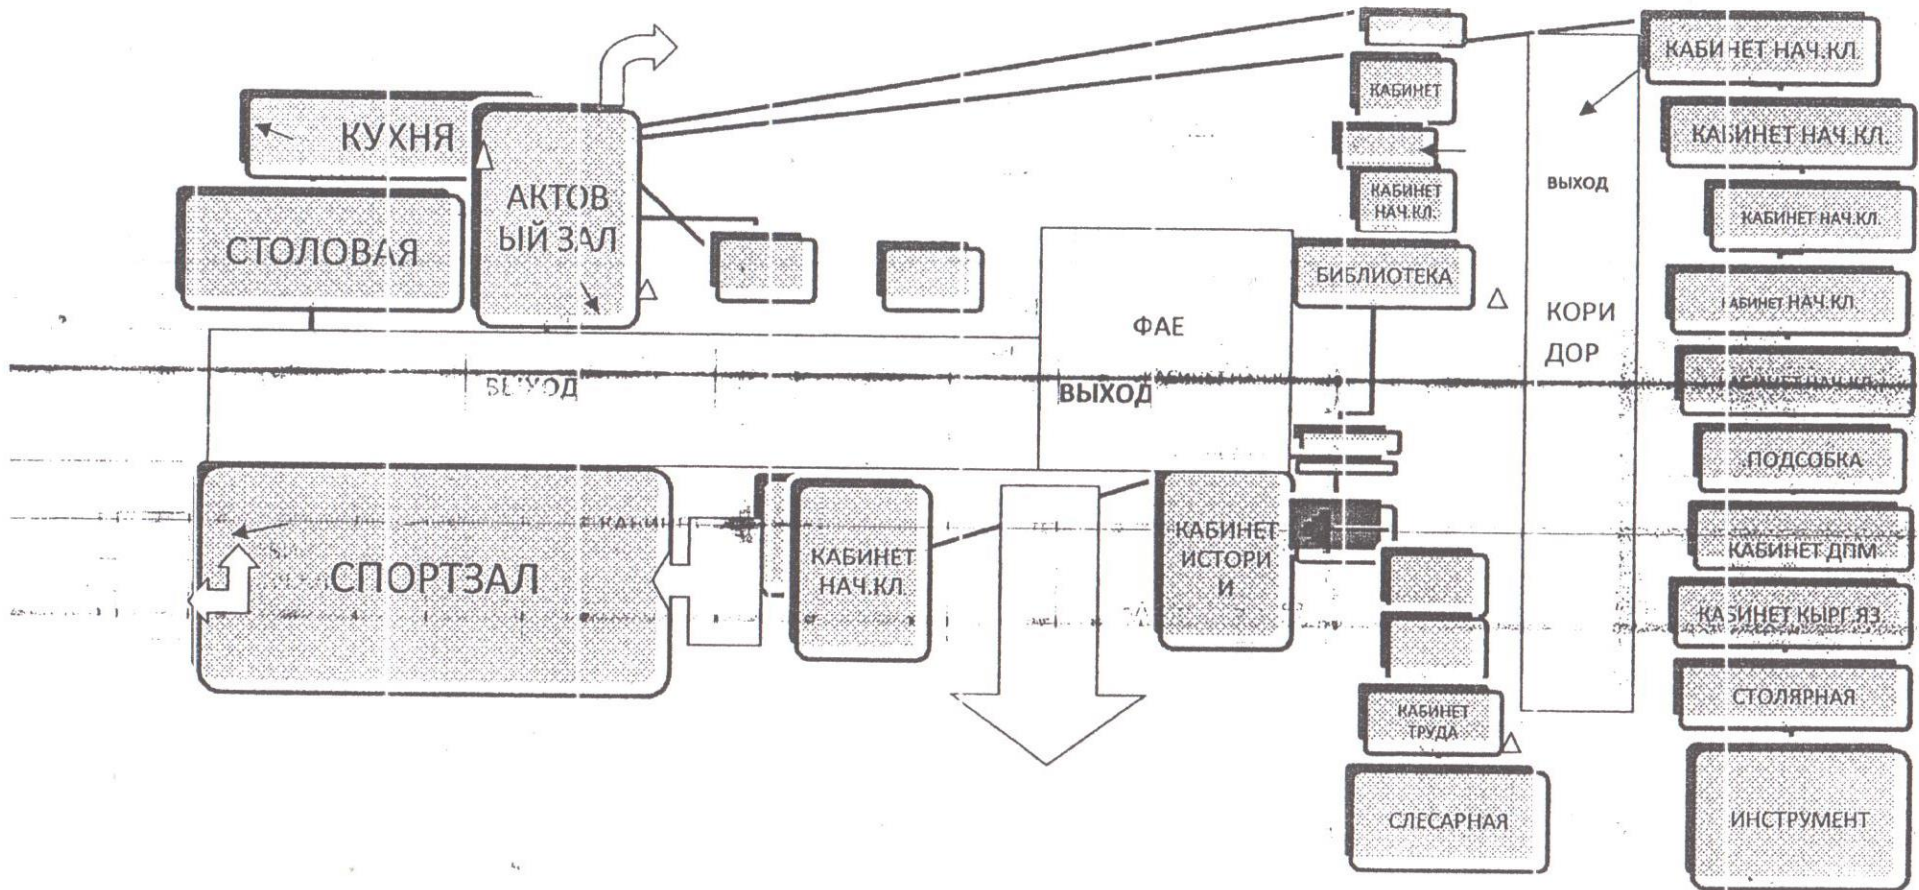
КУХНЯ

АКТОВ ЫЙ ЗАЛ

СТОЛОВАЯ

КАБИНЕТ

КАБИНЕТ НАЧ.КЛ.

БИБЛИОТЕКА

ФАЕ

ВЫХОД

ВЫХОД

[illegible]

КАБИНЕТ НАЧ.КЛ.

КАБИНЕТ НАЧ.КЛ.

КАБИНЕТ НАЧ.КЛ.

КАБИНЕТ НАЧ.КЛ.

ВЫХОД

КОРИ ДОР

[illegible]

ПОДСОБКА

КАБИНЕТ ДПМ

КАБИНЕТ КЫРГ.ЯЗ

СТОЛЯРНАЯ

ИНСТРУМЕНТ

СПОРТЗАЛ

КАБИНЕТ НАЧ.КЛ.

КАБИНЕТ ИСТОРИ И

КАБИНЕТ ТРУДА

СЛЕСАРНАЯ